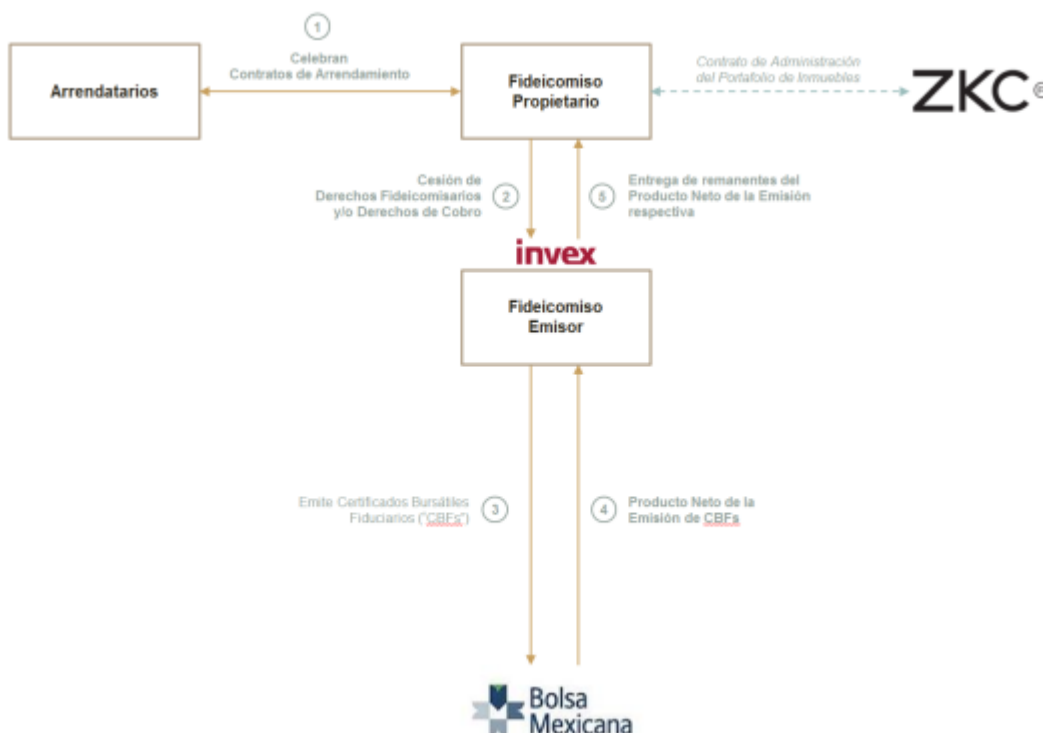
1
Celebran
Contratos de Arrendamiento

Arrendatarios

Fideicomiso Propietario

Contrato de Administración del Portafolio de Inmuebles

ZKC®

Cesión de Derechos Fideicomisarios y/o Derechos de Cobro 2

5 Entrega de remanentes del Producto Neto de la Emisión respectiva

invex

Fideicomiso Emisor

Emite Certificados Bursátiles Fiduciarios ("CBFs") 3

4 Producto Neto de la Emisión de CBFs

Bolsa Mexicana